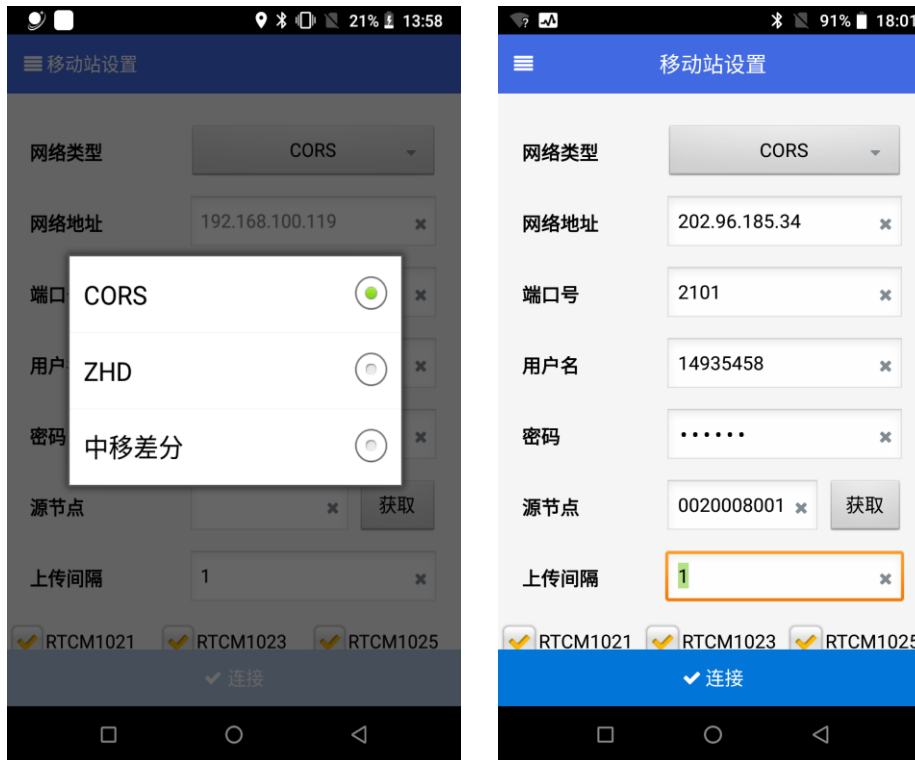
21% 13:58

移动站设置

网络类型 CORS

网络地址 192.168.100.119

端口

用户

密码

CORS

ZHD

中移差分

源节点 获取

上传间隔 1

RTCM1021 RTCM1023 RTCM1025

连接

91% 18:01

移动站设置

网络类型 CORS

网络地址 202.96.185.34

端口号 2101

用户名 14935458

密码 ••••••

源节点 0020008001 获取

上传间隔 1

RTCM1021 RTCM1023 RTCM1025

连接